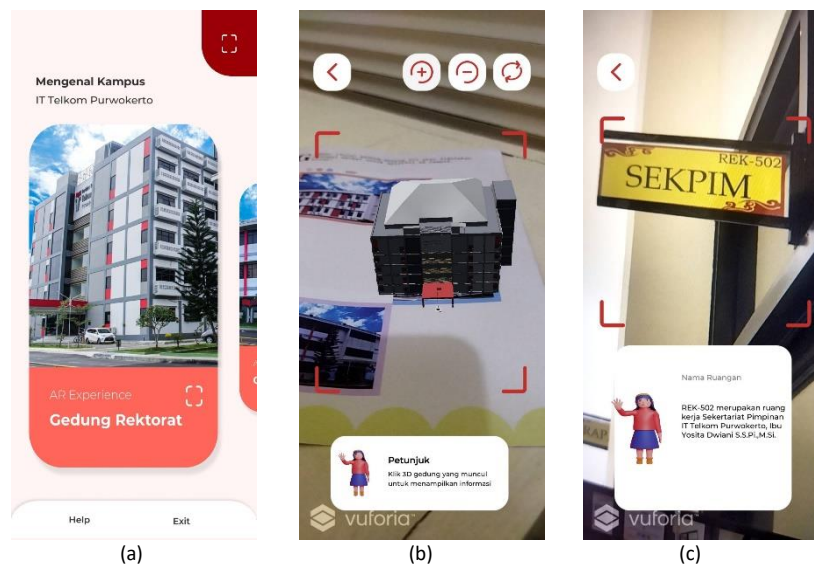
Mengenal Kampus
IT Telkom Purwokerto

AR Experience
Gedung Rektorat

Help
Exit

(a)

Petunjuk
Klik 3D gedung yang muncul untuk menampilkan informasi

vuforia

(b)

REK-502
SEKPIM

Nama Ruangan
REK-502 merupakan ruang kerja Sekertariat Pimpinan IT Telkom Purwokerto, Ibu Yosita Dwiani S.S.Pi.,M.Si.

vuforia

(c)